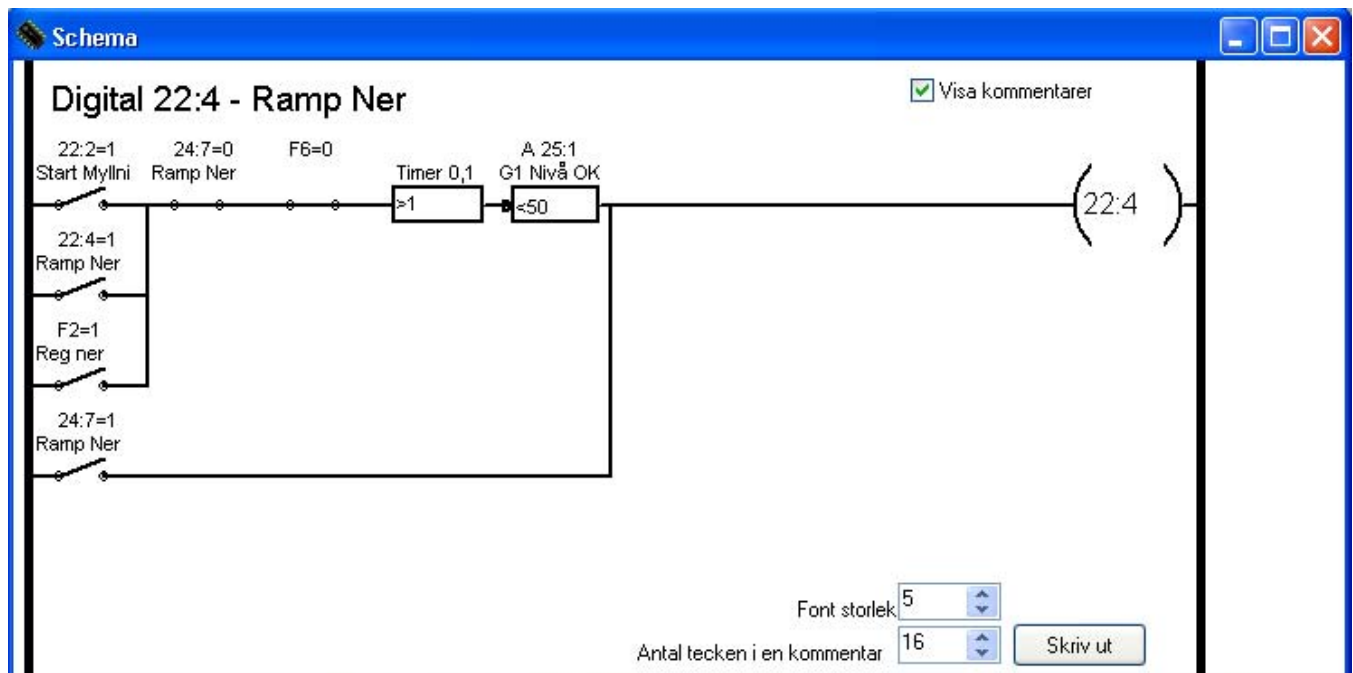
Schema

Digital 22:4 - Ramp Ner

Visa kommentarer

22:2=1
Start Myllni

24:7=0
Ramp Ner

F6=0

Timer 0,1
>1

A 25:1
G1 Nivå OK
<50

22:4

22:4=1
Ramp Ner

F2=1
Reg ner

24:7=1
Ramp Ner

Font storlek 5

Antal tecken i en kommentar 16

Skriv ut